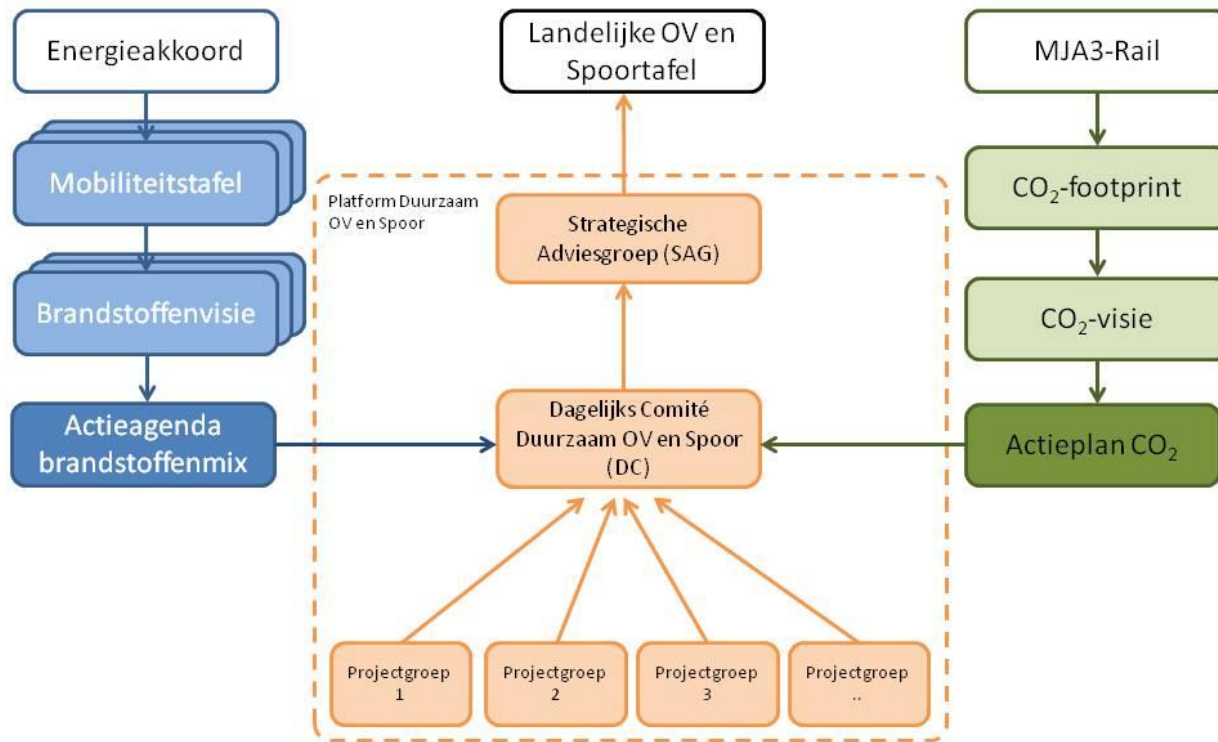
Energieakkoord

Mobiliteitstafel

Brandstoffenvisie

Actieagenda brandstoffenmix

Landelijke OV en Spoortafel

Platform Duurzaam OV en Spoor

Strategische Adviesgroep (SAG)

Dagelijks Comité Duurzaam OV en Spoor (DC)

Projectgroep 1

Projectgroep 2

Projectgroep 3

Projectgroep ..

MJA3-Rail

$CO_2$-footprint

$CO_2$-visie

Actieplan $CO_2$